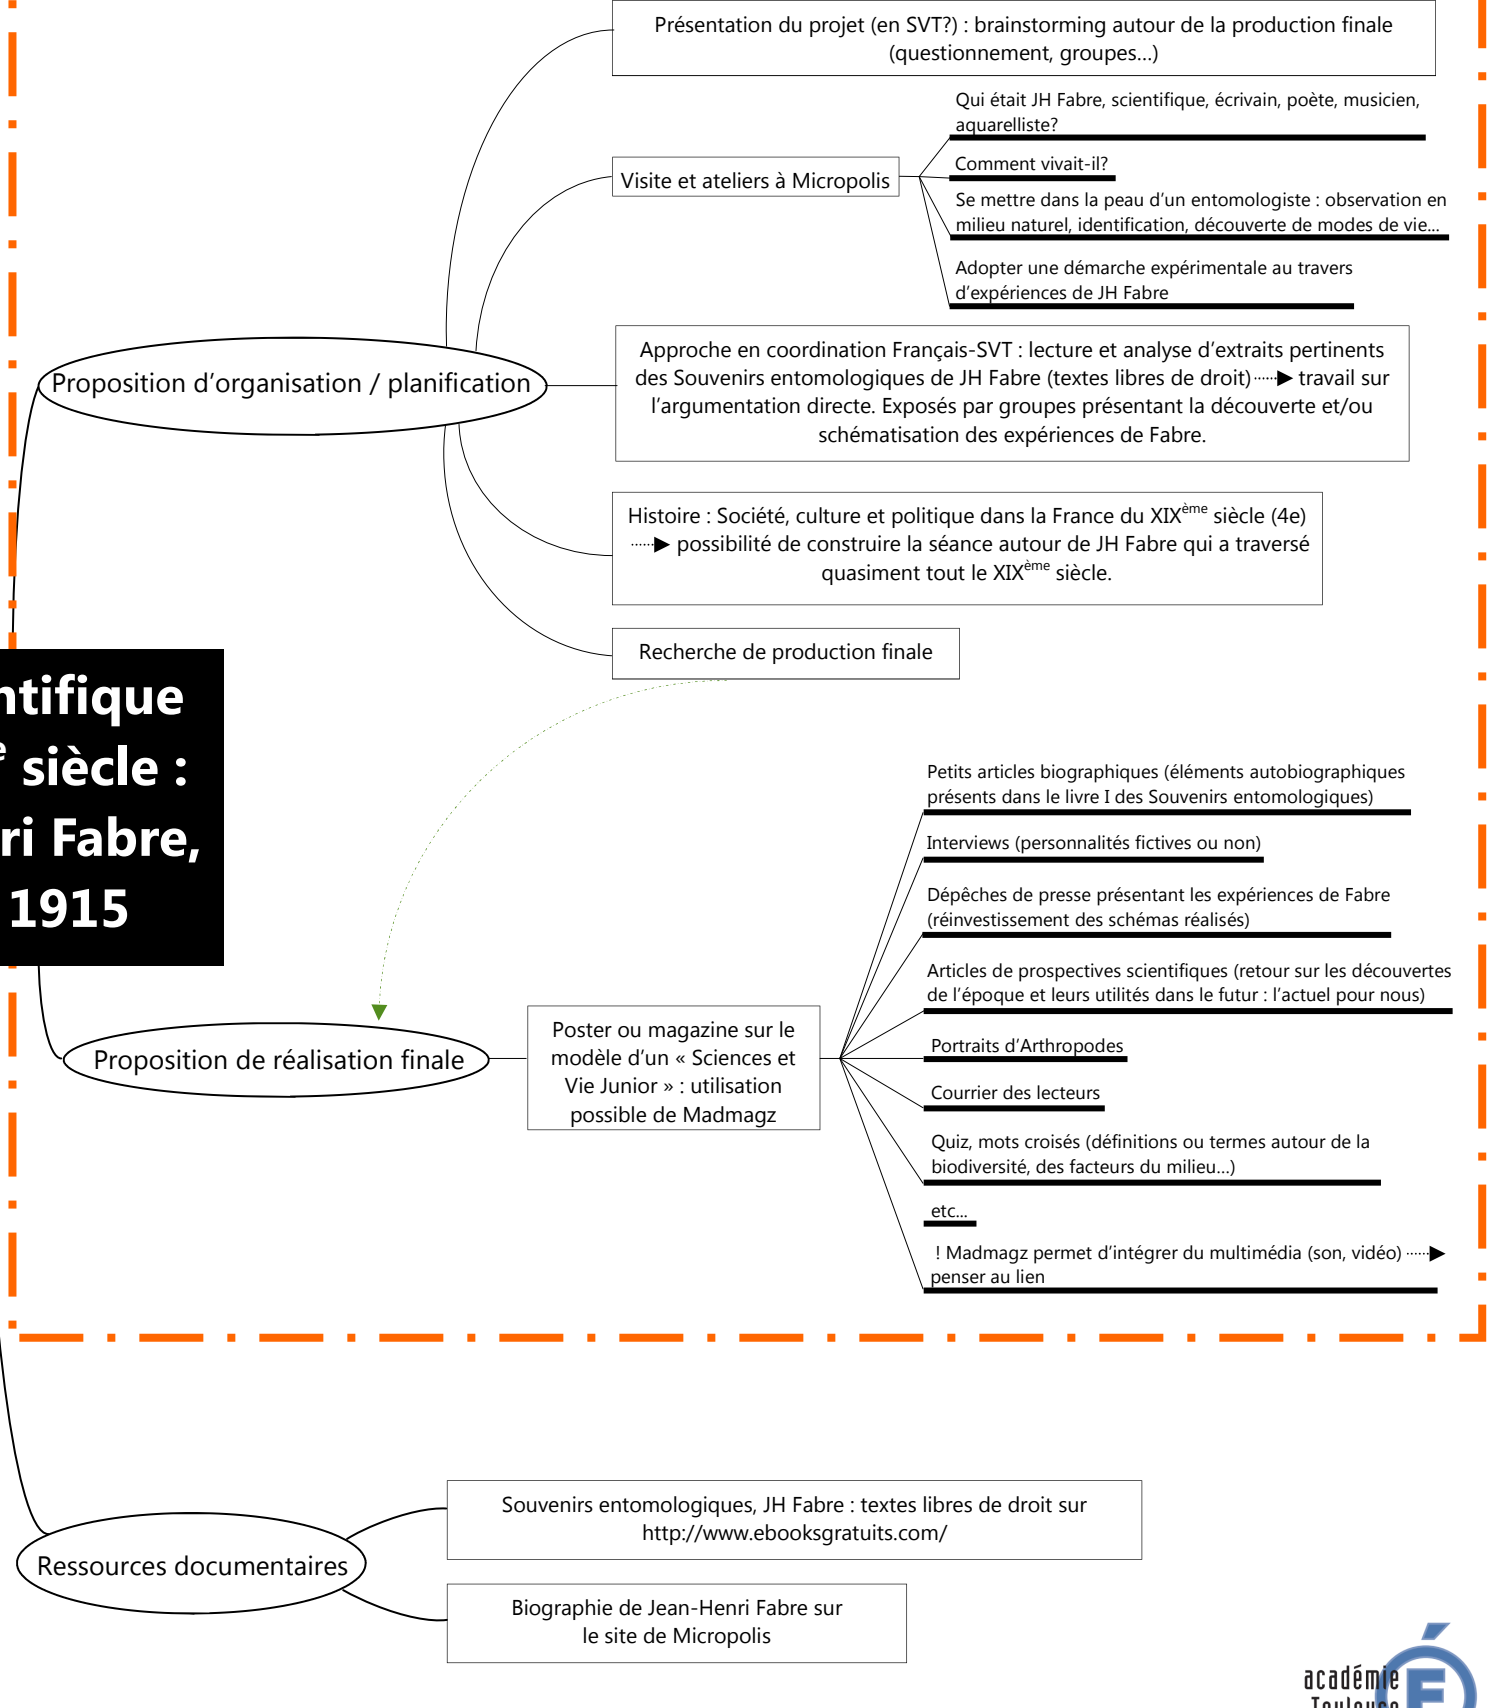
Présentation du projet (en SVT?) : brainstorming autour de la production finale (questionnement, groupes...)

Visite et ateliers à Micropolis

Qui était JH Fabre, scientifique, écrivain, poète, musicien, aquarelliste?

Comment vivait-il?

Se mettre dans la peau d'un entomologiste : observation en milieu naturel, identification, découverte de modes de vie...

Adopter une démarche expérimentale au travers d'expériences de JH Fabre

Proposition d'organisation / planification

Approche en coordination Français-SVT : lecture et analyse d'extraits pertinents des Souvenirs entomologiques de JH Fabre (textes libres de droit) ▶ travail sur l'argumentation directe. Exposés par groupes présentant la découverte et/ou schématisation des expériences de Fabre.

Histoire : Société, culture et politique dans la France du XIX$^{ème}$ siècle (4e) ▶ possibilité de construire la séance autour de JH Fabre qui a traversé quasiment tout le XIX$^{ème}$ siècle.

Recherche de production finale

ntifique
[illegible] siècle :
ri Fabre,
1915

Petits articles biographiques (éléments autobiographiques présents dans le livre I des Souvenirs entomologiques)

Interviews (personnalités fictives ou non)

Dépêches de presse présentant les expériences de Fabre (réinvestissement des schémas réalisés)

Articles de prospectives scientifiques (retour sur les découvertes de l'époque et leurs utilités dans le futur : l'actuel pour nous)

Proposition de réalisation finale

Poster ou magazine sur le modèle d'un « Sciences et Vie Junior » : utilisation possible de Madmagz

Portraits d'Arthropodes

Courrier des lecteurs

Quiz, mots croisés (définitions ou termes autour de la biodiversité, des facteurs du milieu...)

etc...

! Madmagz permet d'intégrer du multimédia (son, vidéo) ▶ penser au lien

Ressources documentaires

Souvenirs entomologiques, JH Fabre : textes libres de droit sur http://www.ebooksgratuits.com/

Biographie de Jean-Henri Fabre sur le site de Micropolis

académie
Toulouse